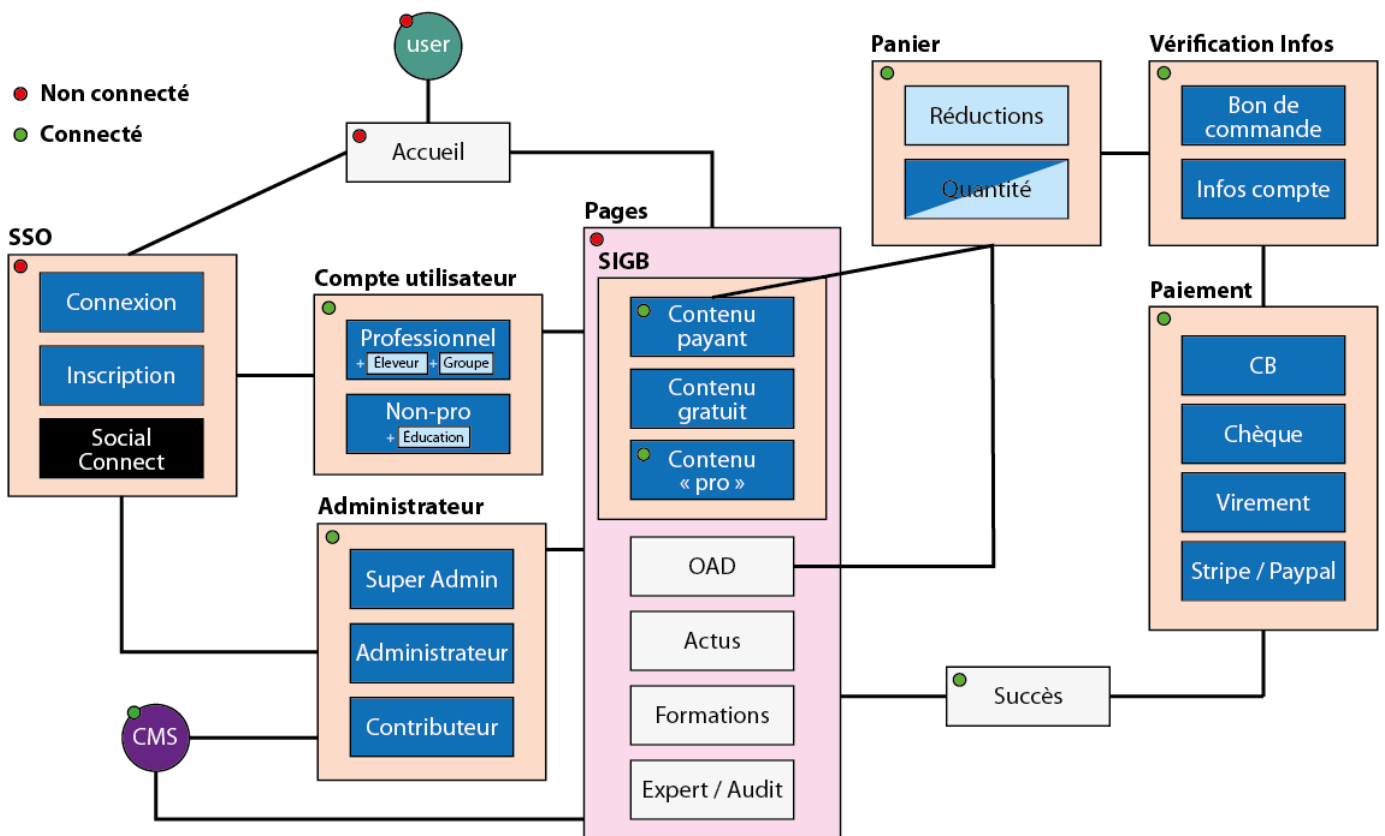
Non connecté
Connecté

user

Accueil

SSO
Connexion
Inscription
Social Connect

Compte utilisateur
Professionnel
+ Éleveur + Groupe
Non-pro
+ Éducation

Administrateur
Super Admin
Administrateur
Contributeur

CMS

Pages
SIGB
Contenu payant
Contenu gratuit
Contenu « pro »
OAD
Actus
Formations
Expert / Audit

Panier
Réductions
Quantité

Vérification Infos
Bon de commande
Infos compte

Paiement
CB
Chèque
Virement
Stripe / Paypal

Succès